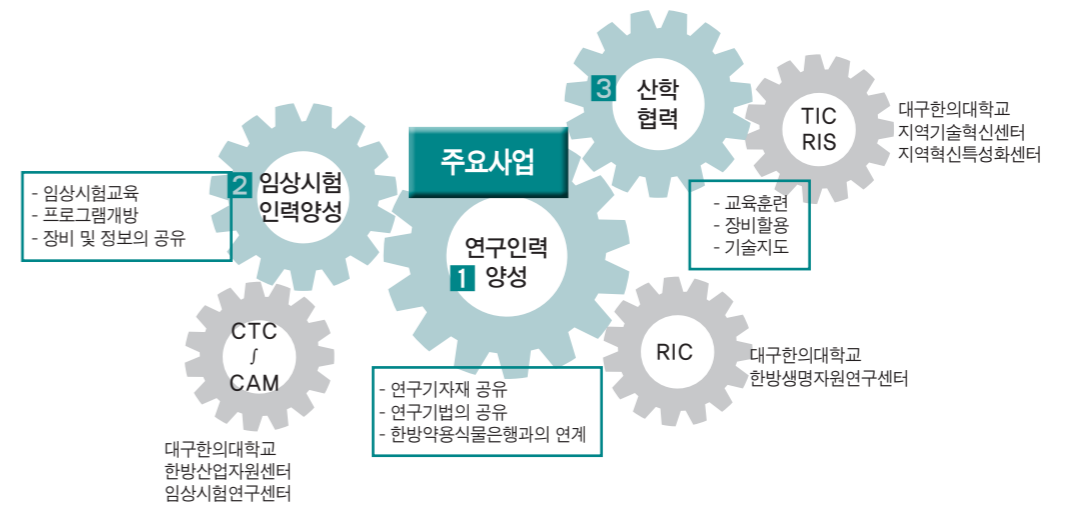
주요사업

1 연구인력 양성

- 연구기자재 공유
- 연구기법의 공유
- 한방약용식물은행과의 연계

2 임상시험 인력양성

- 임상시험교육
- 프로그램개방
- 장비 및 정보의 공유

3 산학 협력

- 교육훈련
- 장비할용
- 기술지도

TIC
RIS

대구한의대학교
지역기술혁신센터
지역혁신특성화센터

RIC

대구한의대학교
한방생명자원연구센터

CTC
∫
CAM

대구한의대학교
한방산업자원센터
임상시험연구센터